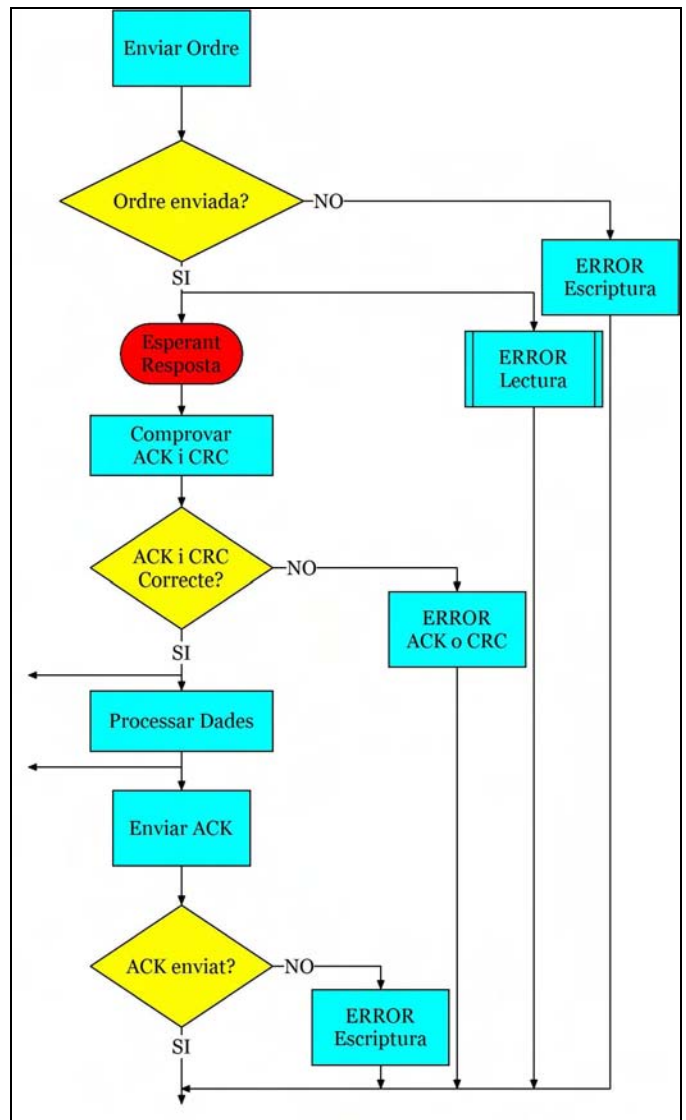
Enviar Ordre

Ordre enviada?

NO

ERROR Escriptura

SI

ERROR Lectura

Esperant Resposta

Comprovar ACK i CRC

ACK i CRC Correcte?

NO

ERROR ACK o CRC

SI

Processar Dades

Enviar ACK

ACK enviat?

NO

ERROR Escriptura

SI